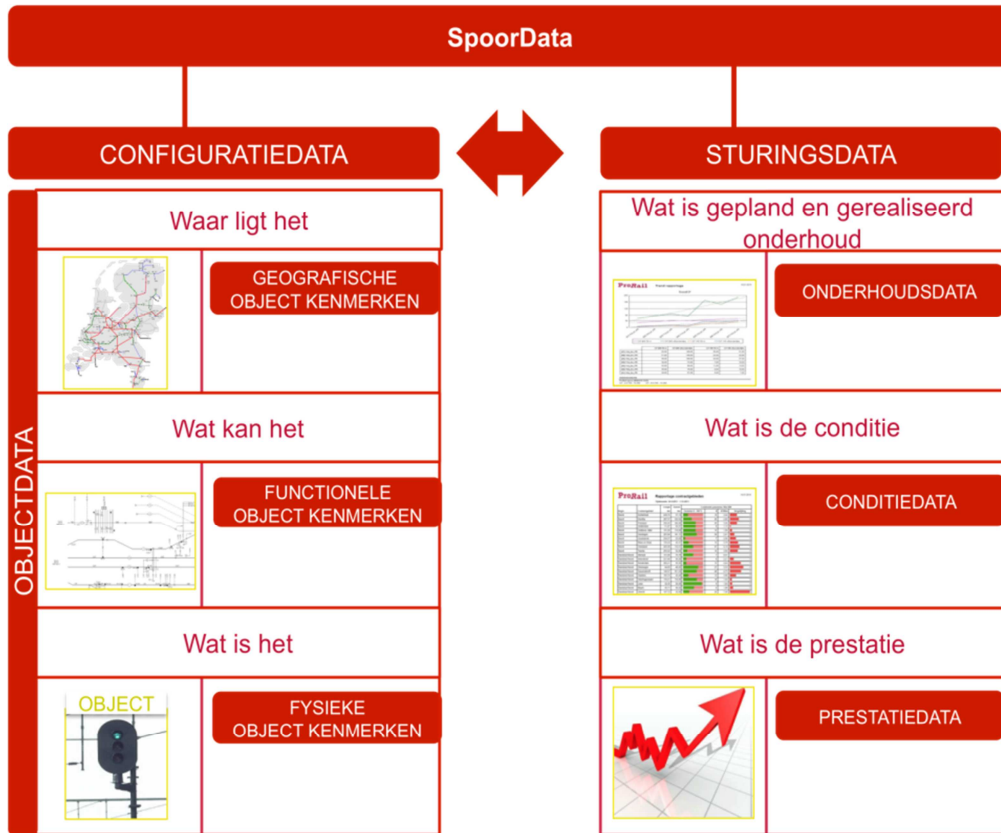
SpoorData

CONFIGURATIEDATA

STURINGSDATA

OBJECTDATA

Waar ligt het

GEOGRAFISCHE OBJECT KENMERKEN

Wat kan het

FUNCTIONELE OBJECT KENMERKEN

Wat is het

OBJECT

FYSIEKE OBJECT KENMERKEN

Wat is gepland en gerealiseerd onderhoud

ProRail

ONDERHOUDSDATA

Wat is de conditie

ProRail

CONDITIEDATA

Wat is de prestatie

PRESTATIEDATA